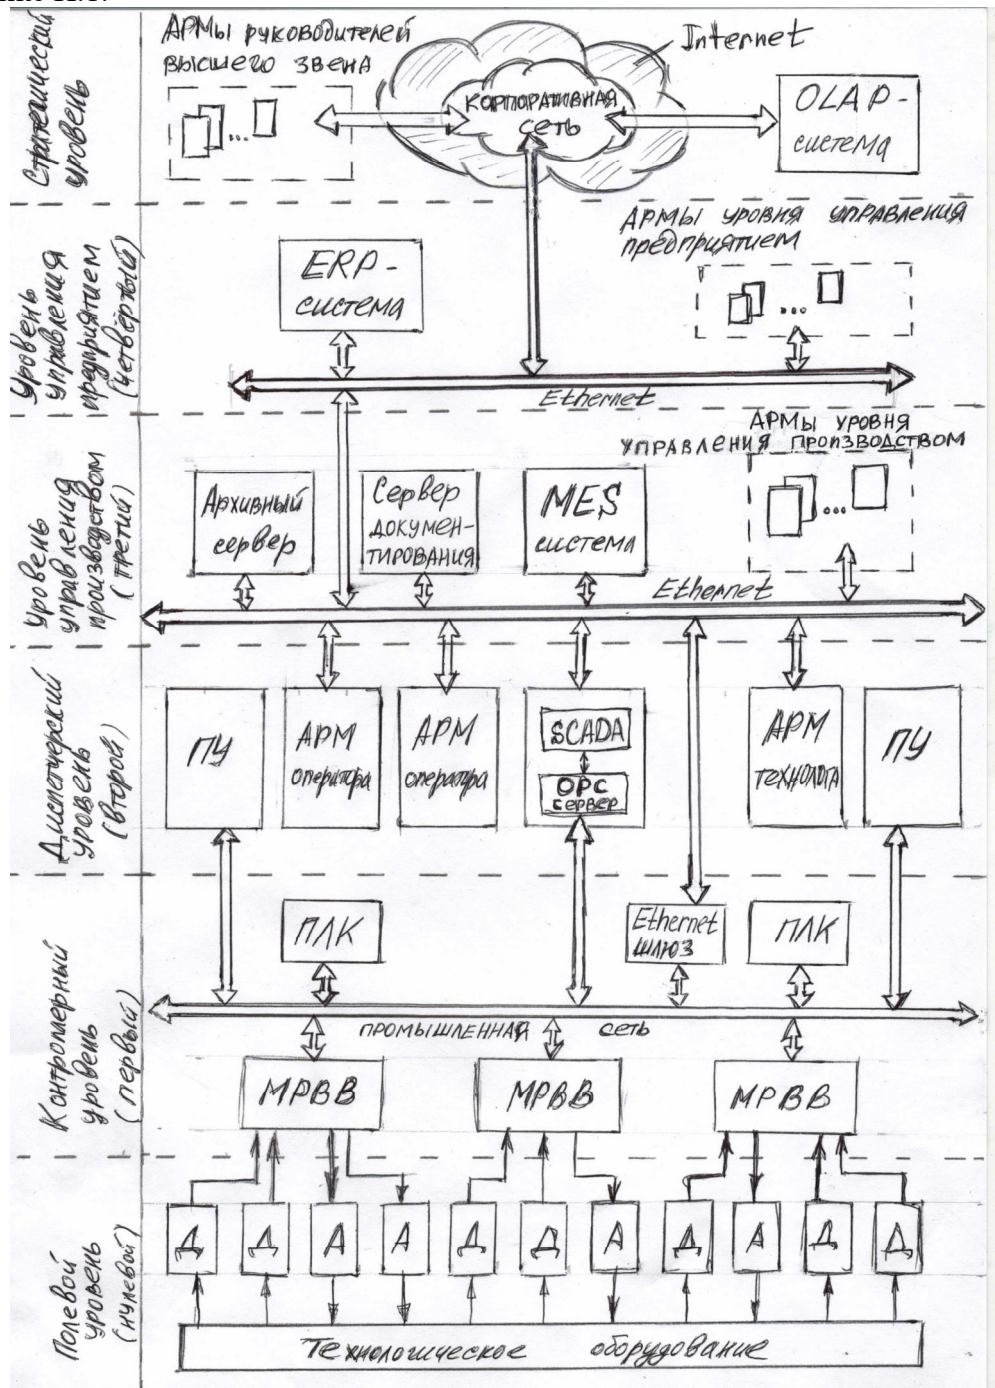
Стратегический уровень

АРМы руководителей высшего звена

Internet

корпоративная сеть

OLAP-система

Уровень управления предприятием (четвёртый)

ERP-система

АРМы уровня управления предприятием

Ethernet

Уровень управления производством (третий)

АРМы уровня управления производством

Архивный сервер

Сервер документирования

MES система

Ethernet

Диспетчерский уровень (второй)

ПУ

АРМ оператора

АРМ оператора

SCADA

OPC сервер

АРМ технолога

ПУ

Контроллерный уровень (первый)

ПЛК

Ethernet шлюз

ПЛК

промышленная сеть

МРВВ

МРВВ

МРВВ

Полевой уровень (нулевой)

Д Д А А Д Д А Д А Д Д

Технологическое оборудование